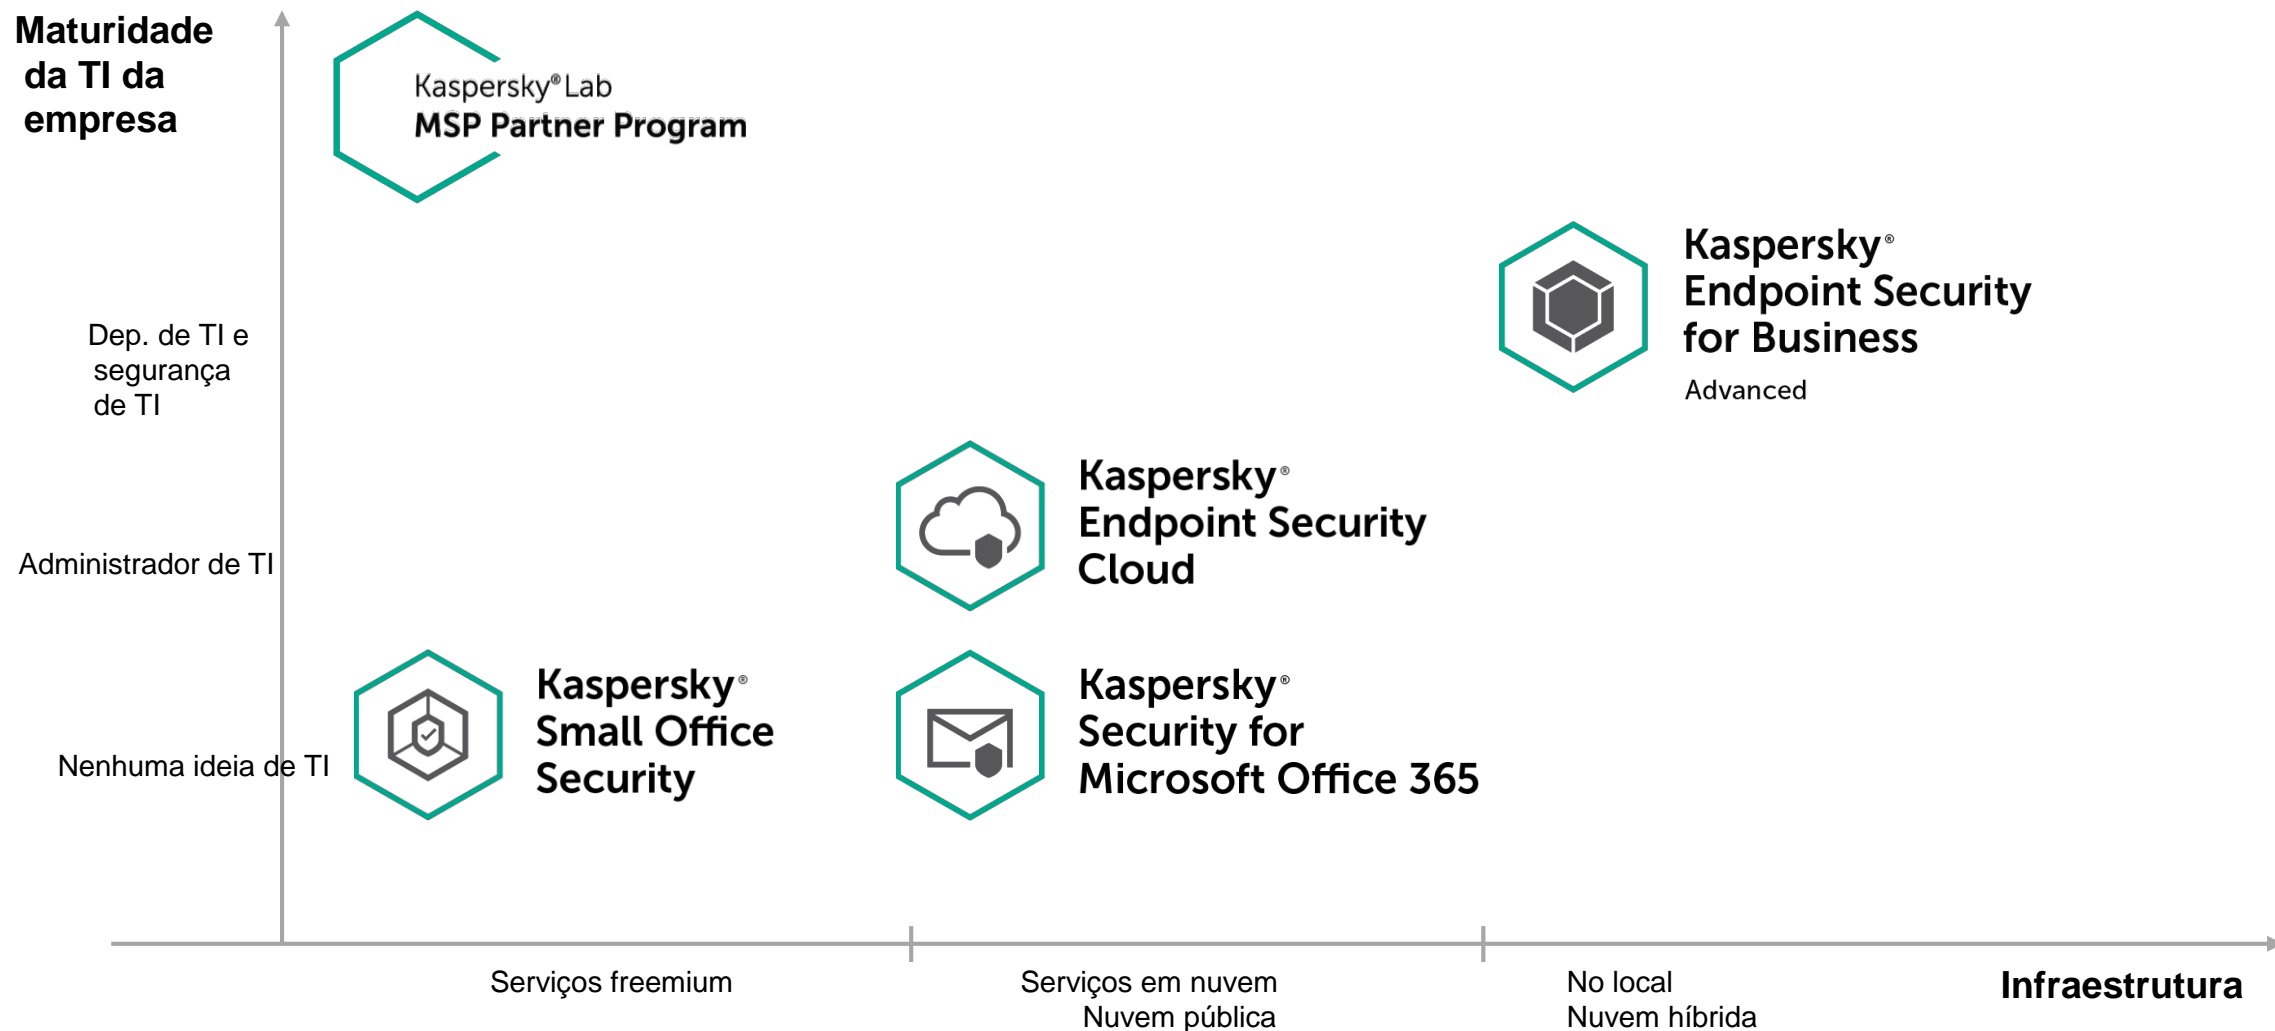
Maturidade da TI da empresa

Kaspersky® Lab
MSP Partner Program

Dep. de TI e segurança de TI

Kaspersky®
Endpoint Security for Business
Advanced

Kaspersky®
Endpoint Security Cloud

Administrador de TI

Kaspersky®
Small Office Security

Kaspersky®
Security for Microsoft Office 365

Nenhuma ideia de TI

Serviços freemium

Serviços em nuvem
Nuvem pública

No local
Nuvem híbrida

Infraestrutura